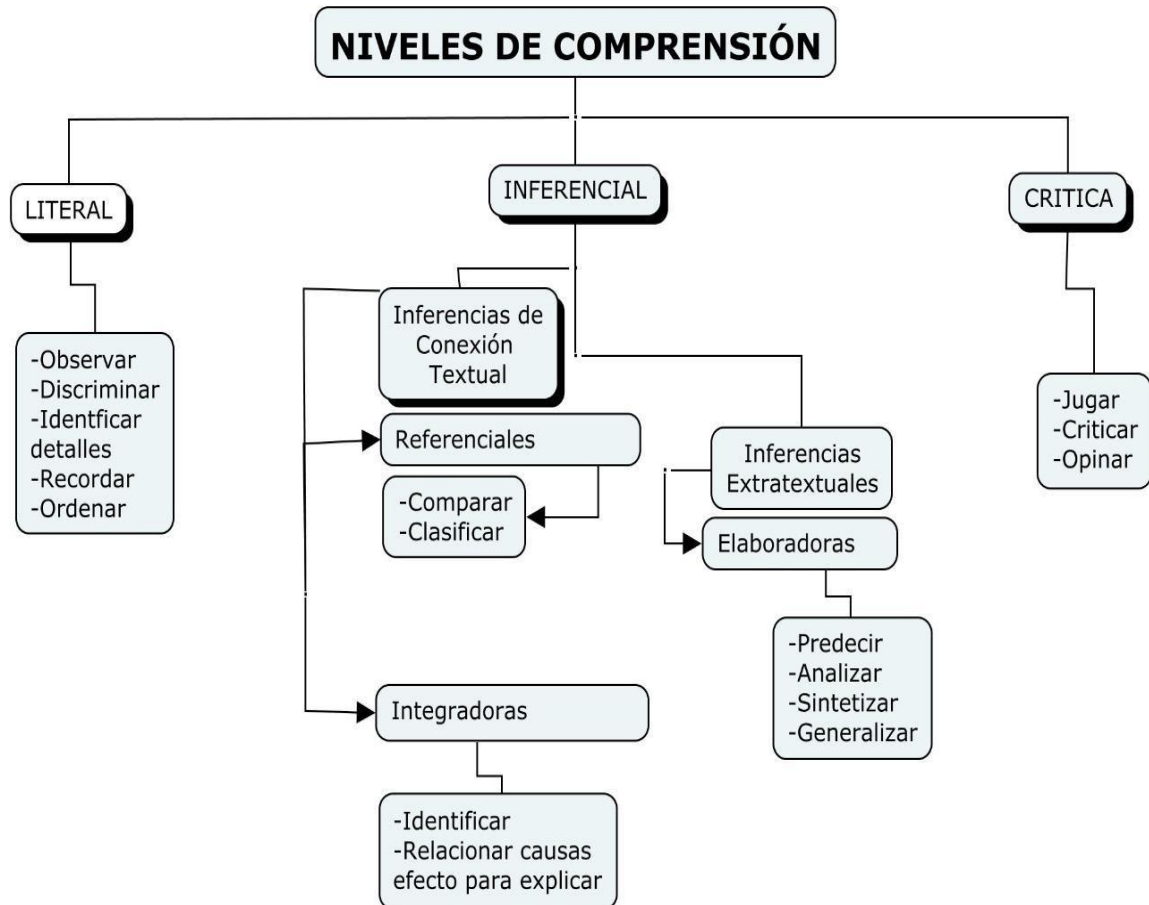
NIVELES DE COMPRENSIÓN

LITERAL

-Observar
-Discriminar
-Identficar detalles
-Recordar
-Ordenar

INFERENCIAL

Inferencias de Conexión Textual

Referenciales

-Comparar
-Clasificar

Integradoras

-Identificar
-Relacionar causas efecto para explicar

Inferencias Extratextuales

Elaboradoras

-Predecir
-Analizar
-Sintetizar
-Generalizar

CRITICA

-Jugar
-Criticar
-Opinar